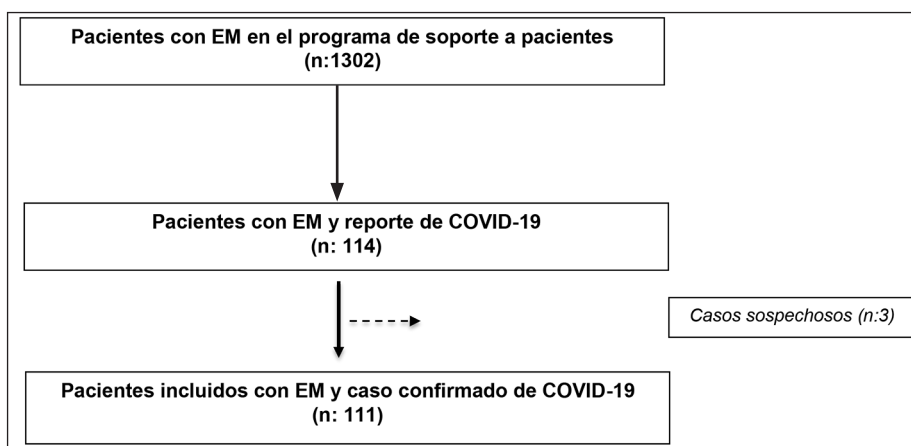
Pacientes con EM en el programa de soporte a pacientes
(n:1302)

Pacientes con EM y reporte de COVID-19
(n: 114)

Casos sospechosos (n:3)

Pacientes incluidos con EM y caso confirmado de COVID-19
(n: 111)